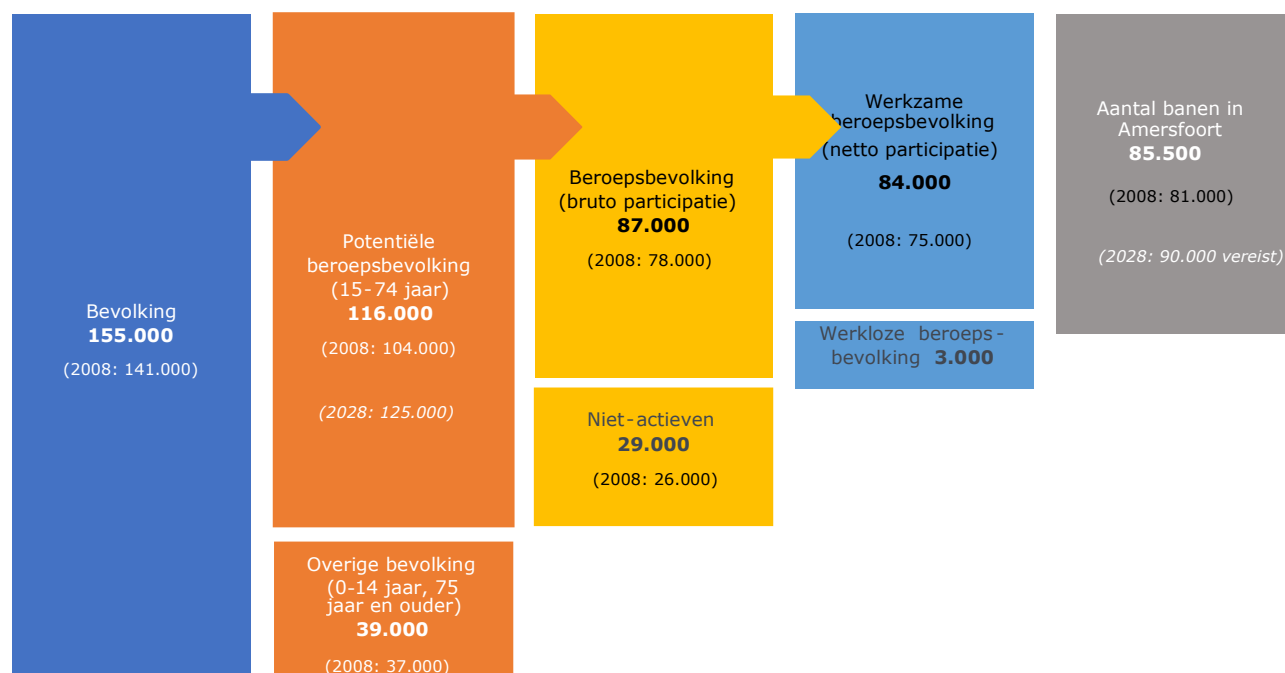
Bevolking
**155.000**
(2008: 141.000)

Potentiële beroepsbevolking (15-74 jaar)
**116.000**
(2008: 104.000)
*(2028: 125.000)*

Overige bevolking (0-14 jaar, 75 jaar en ouder)
**39.000**
(2008: 37.000)

Beroepsbevolking (bruto participatie)
**87.000**
(2008: 78.000)

Niet-actieven
**29.000**
(2008: 26.000)

Werkzame beroepsbevolking (netto participatie)
**84.000**
(2008: 75.000)

Werkloze beroepsbevolking **3.000**

Aantal banen in Amersfoort
**85.500**
(2008: 81.000)
*(2028: 90.000 vereist)*